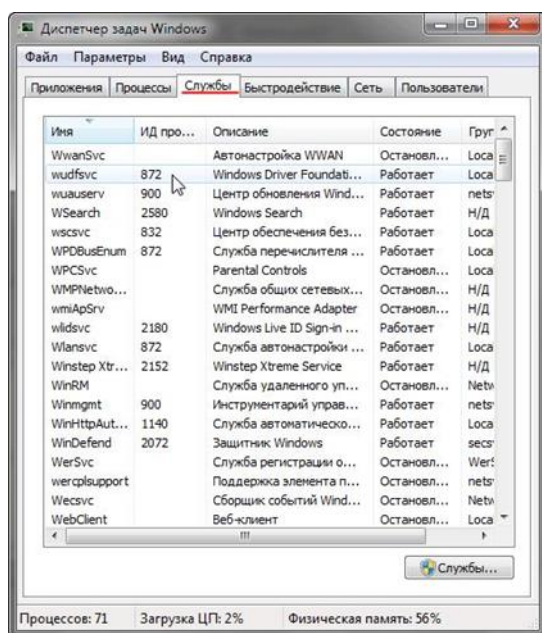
Диспетчер задач Windows

Файл Параметры Вид Справка

Приложения | Процессы | Службы | Быстродействие | Сеть | Пользователи

| Имя | ИД про... | Описание | Состояние | Груп |
|---|---|---|---|---|
| WwanSvc | | Автонастройка WWAN | Остановл... | Loca |
| wudfsvc | 872 | Windows Driver Foundati... | Работает | Loca |
| wuauserv | 900 | Центр обновления Wind... | Работает | nets |
| WSearch | 2580 | Windows Search | Работает | Н/Д |
| wscsvc | 832 | Центр обеспечения без... | Работает | Loca |
| WPDBusEnum | 872 | Служба перечислителя ... | Работает | Loca |
| WPCSvc | | Parental Controls | Остановл... | Loca |
| WMPNetwo... | | Служба общих сетевых... | Остановл... | Н/Д |
| wmiApSrv | | WMI Performance Adapter | Остановл... | Н/Д |
| wlidsvc | 2180 | Windows Live ID Sign-in ... | Работает | Н/Д |
| Wlansvc | 872 | Служба автонастройки ... | Работает | Loca |
| Winstep Xtr... | 2152 | Winstep Xtreme Service | Работает | Н/Д |
| WinRM | | Служба удаленного уп... | Остановл... | Netw |
| Winmgmt | 900 | Инструментарий управ... | Работает | nets |
| WinHttpAut... | 1140 | Служба автоматическо... | Работает | Loca |
| WinDefend | 2072 | Защитник Windows | Работает | secs |
| WerSvc | | Служба регистрации о... | Остановл... | Wers |
| wercplsupport | | Поддержка элемента п... | Остановл... | nets |
| Wecsvc | | Сборщик событий Wind... | Остановл... | Netw |
| WebClient | | Веб-клиент | Остановл... | Loca |

Службы...

Процессов: 71 | Загрузка ЦП: 2% | Физическая память: 56%